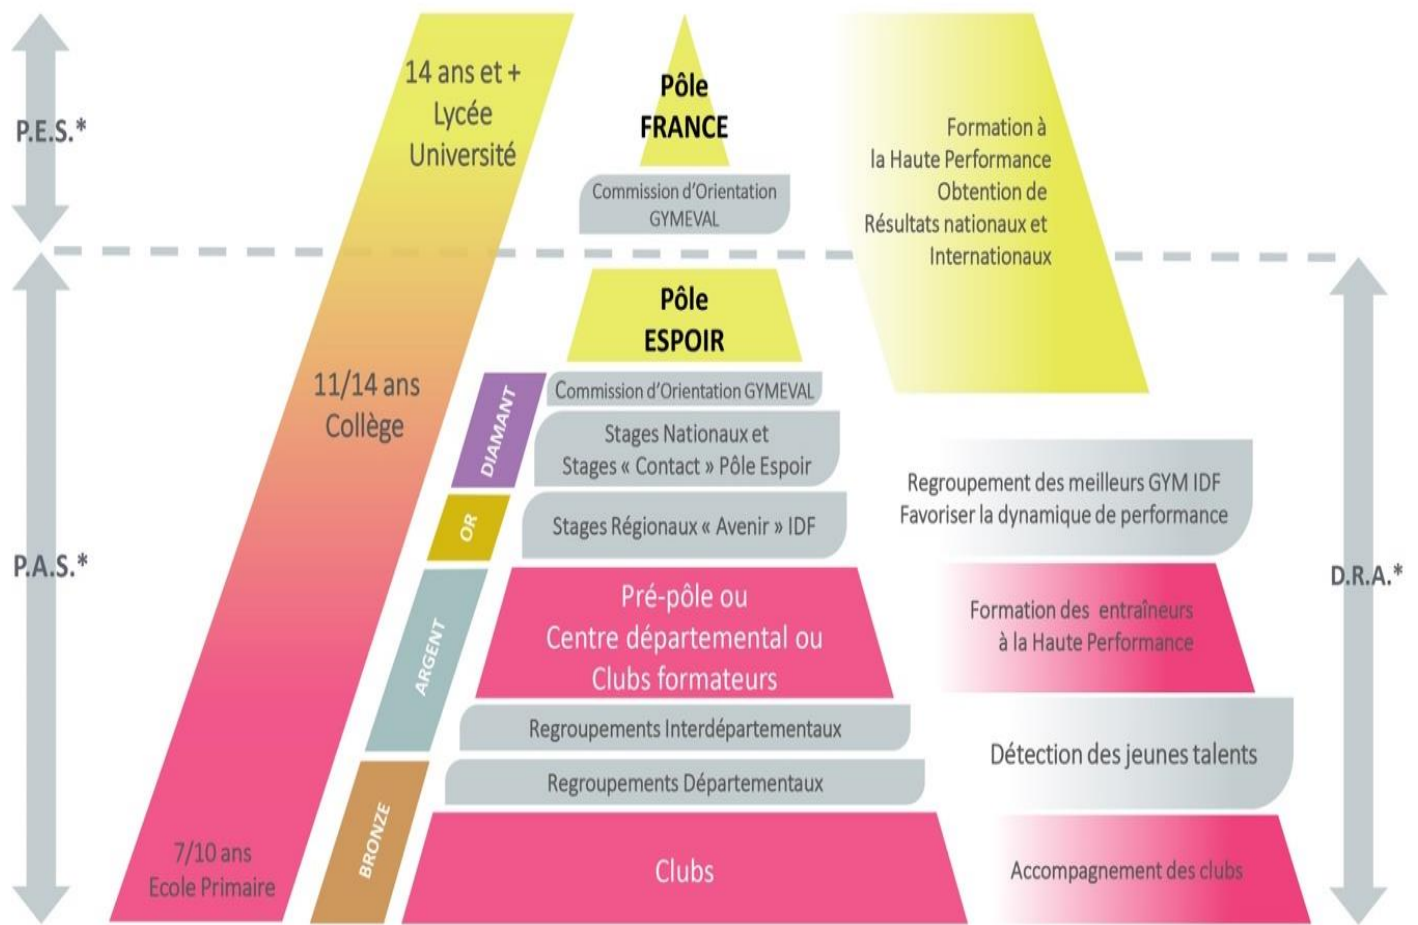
P.E.S.*

14 ans et +
Lycée
Université

Pôle
FRANCE

Commission d'Orientation
GYMEVAL

Formation à
la Haute Performance
Obtention de
Résultats nationaux et
Internationaux

Pôle
ESPOIR

11/14 ans
Collège

DIAMANT

Commission d'Orientation GYMEVAL

Stages Nationaux et
Stages « Contact » Pôle Espoir

Regroupement des meilleurs GYM IDF
Favoriser la dynamique de performance

P.A.S.*

OR

Stages Régionaux « Avenir » IDF

D.R.A.*

ARGENT

Pré-pôle ou
Centre départemental ou
Clubs formateurs

Formation des entraîneurs
à la Haute Performance

Regroupements Interdépartementaux

Détection des jeunes talents

BRONZE

Regroupements Départementaux

7/10 ans
Ecole Primaire

Clubs

Accompagnement des clubs